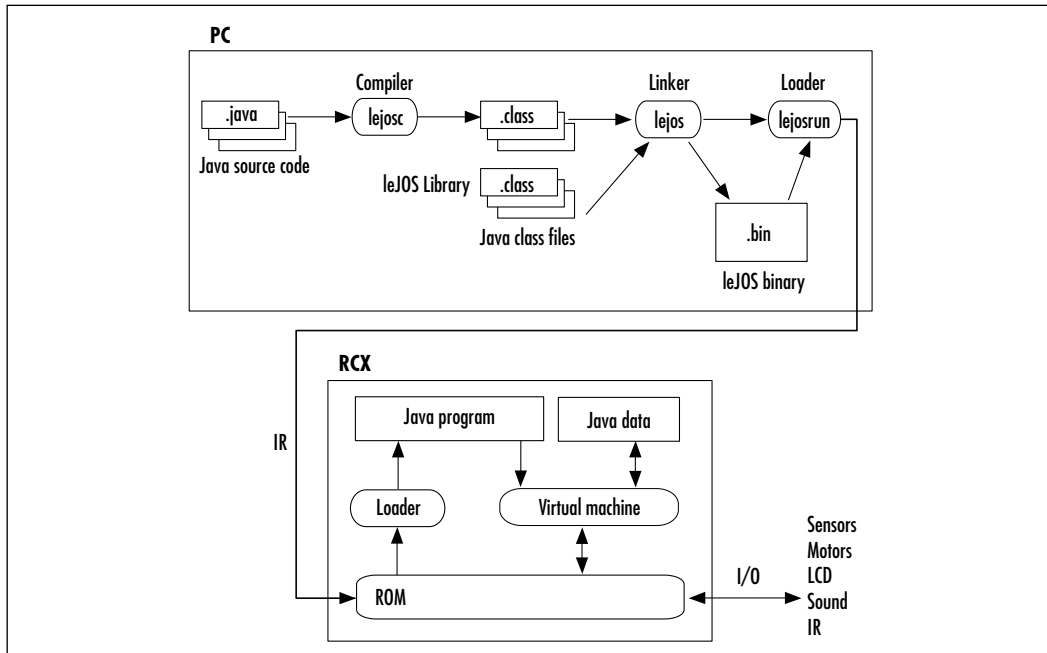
PC

Compiler

Linker

Loader

.java

lejosc

.class

lejos

lejosrun

Java source code

leJOS Library

.class

Java class files

.bin

leJOS binary

RCX

IR

Java program

Java data

Loader

Virtual machine

ROM

I/O

Sensors
Motors
LCD
Sound
IR